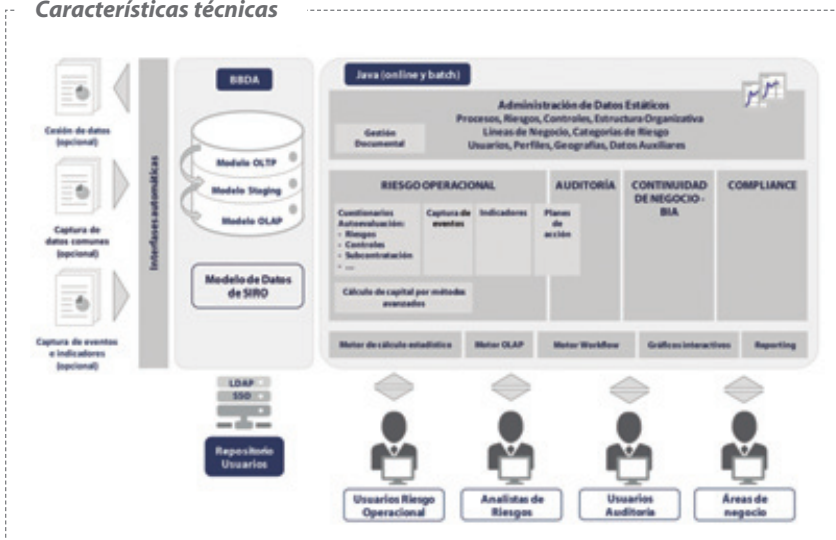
Características técnicas

Cesión de datos (opcional)

Captura de datos comunes (opcional)

Captura de eventos e indicadores (opcional)

Interfaces automáticas

BBDA

Modelo OLTP

Modelo Staging

Modelo OLAP

Modelo de Datos de SIRO

Java (online y batch)

Gestión Documental

Administración de Datos Estáticos
Procesos, Riesgos, Controles, Estructura Organizativa
Líneas de Negocio, Categorías de Riesgo
Usuarios, Perfiles, Geografías, Datos Auxiliares

RIESGO OPERACIONAL

Cuestionarios Autoevaluación:
- Riesgos
- Controles
- Subcontratación
- ...

Captura de eventos

Indicadores

Planes de acción

Cálculo de capital por métodos avanzados

AUDITORÍA

CONTINUIDAD DE NEGOCIO - BIA

COMPLIANCE

Motor de cálculo estadístico

Motor OLAP

Motor Workflow

Gráficos interactivos

Reporting

LDAP

SSO

Repositorio Usuarios

Usuarios Riesgo Operacional

Analistas de Riesgos

Usuarios Auditoría

Áreas de negocio